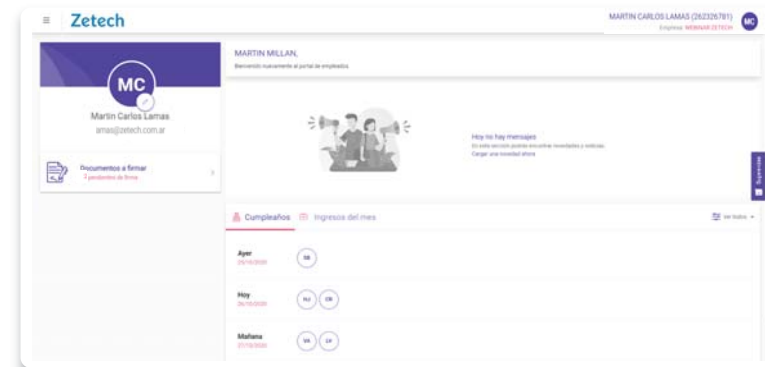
Zetech

MARTIN CARLOS LAMAS (262326781)
Empresa: WEBINAR ZETECH

MC

MC

Martin Carlos Lamas
amas@zetech.com.ar

Documentos a firmar
7 pendientes de firma

MARTIN MILLAN,
Bienvenido nuevamente al portal de empleados.

Hoy no hay mensajes
En esta sección podrás encontrar novedades y noticias.
Cargar una novedad ahora

Cumpleaños
Ingresos del mes

Ver todos

Ayer
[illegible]

Hoy
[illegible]

Mañana
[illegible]

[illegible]

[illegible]
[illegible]

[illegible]
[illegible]

Sugerencias